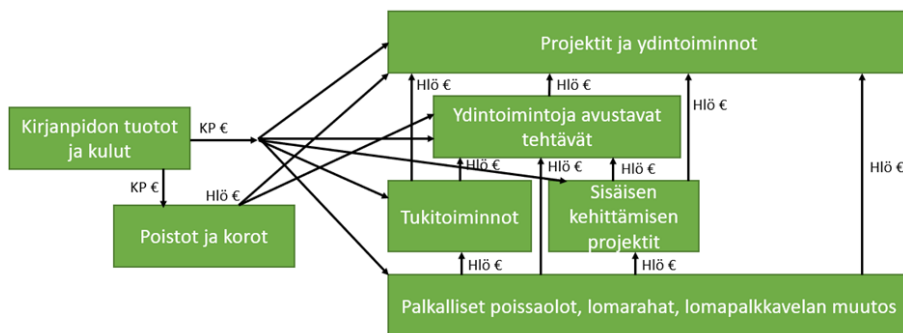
Projektit ja ydintoiminnot

Hlö €

Hlö €

Hlö €

Kirjanpidon tuotot ja kulut

KP €

Ydintoimintoja avustavat tehtävät

KP €

Hlö €

Hlö €

Hlö €

Hlö €

Hlö €

Poistot ja korot

Tukitoiminnot

Sisäisen kehittämisen projektit

Hlö €

Hlö €

Palkalliset poissaolot, lomarahat, lomapalkkavelan muutos